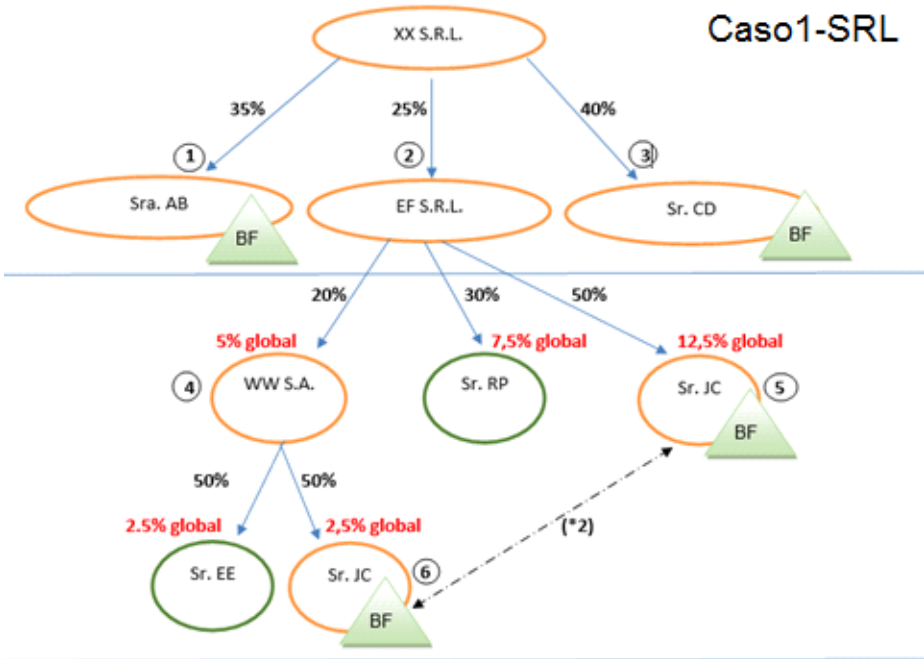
Caso1-SRL

XX S.R.L.

35%

25%

40%

1

Sra. AB

BF

2

EF S.R.L.

3

Sr. CD

BF

20%

30%

50%

5% global

4

WW S.A.

7,5% global

Sr. RP

12,5% global

Sr. JC

5

BF

50%

50%

2.5% global

Sr. EE

2,5% global

Sr. JC

6

BF

(*2)